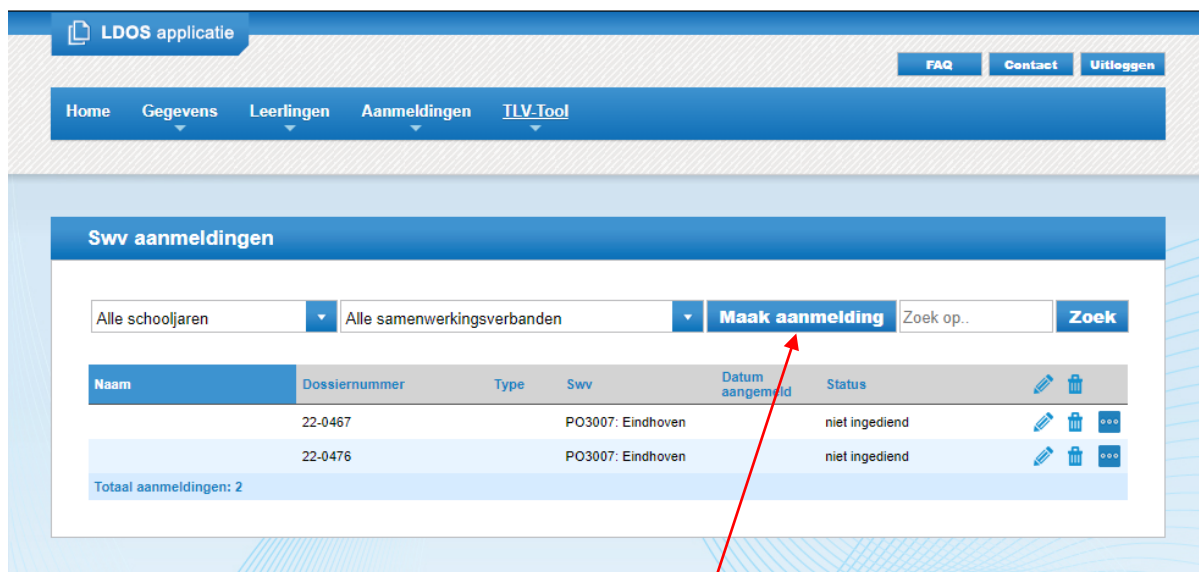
LDOS applicatie

FAQ Contact Uitloggen

Home Gegevens Leerlingen Aanmeldingen TLV-Tool

Swv aanmeldingen

Alle schooljaren | Alle samenwerkingsverbanden | Maak aanmelding | Zoek op.. | Zoek

| Naam | Dossiernummer | Type | Swv | Datum aangemeld | Status |
|---|---|---|---|---|---|
| | 22-0467 | | PO3007: Eindhoven | | niet ingediend |
| | 22-0476 | | PO3007: Eindhoven | | niet ingediend |

Totaal aanmeldingen: 2